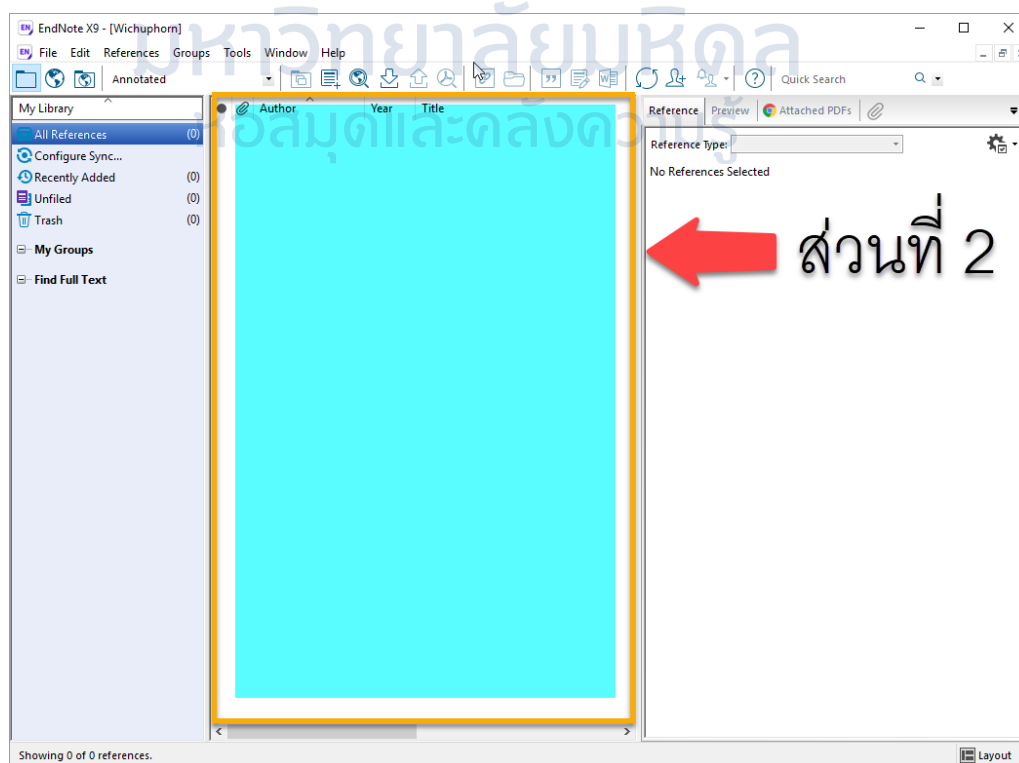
EndNote X9 - [Wichuphorn]

มหาวิทยาลัยมหิดล
หอสมุดและคลังความรู้

File Edit References Groups Tools Window Help

Annotated

Quick Search

My Library

All References (0)
Configure Sync...
Recently Added (0)
Unfiled (0)
Trash (0)

My Groups

Find Full Text

Author Year Title

Reference Preview Attached PDFs

Reference Type:

No References Selected

ส่วนที่ 2

Showing 0 of 0 references.

Layout